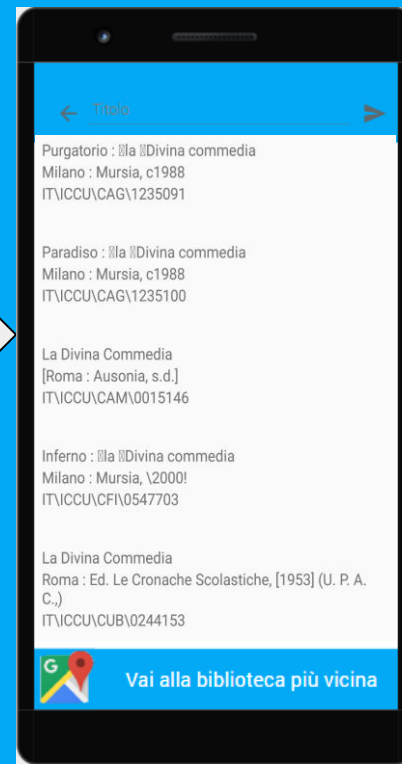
Titolo

Purgatorio : la Divina commedia
Milano : Mursia, c1988
IT\ICCU\CAG\1235091

Paradiso : la Divina commedia
Milano : Mursia, c1988
IT\ICCU\CAG\1235100

La Divina Commedia
[Roma : Ausonia, s.d.]
IT\ICCU\CAM\0015146

Inferno : la Divina commedia
Milano : Mursia, \2000!
IT\ICCU\CFI\0547703

La Divina Commedia
Roma : Ed. Le Cronache Scolastiche, [1953] (U. P. A. C.,)
IT\ICCU\CUB\0244153

G

Vai alla biblioteca più vicina